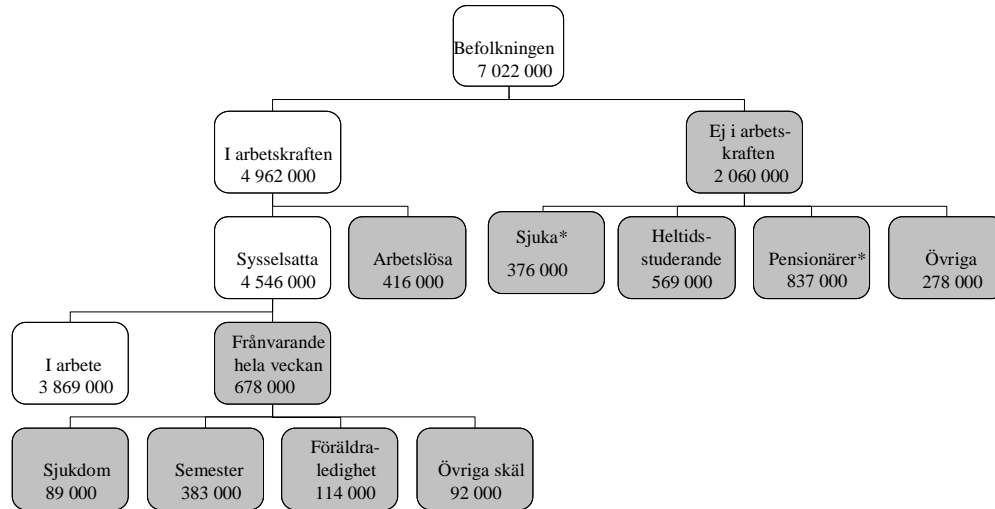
Befolkningen
7 022 000

I arbetskraften
4 962 000

Ej i arbetskraften
2 060 000

Sysselsatta
4 546 000

Arbetslösa
416 000

Sjuka*
376 000

Heltidsstuderande
569 000

Pensionärer*
837 000

Övriga
278 000

I arbete
3 869 000

Frånvarande hela veckan
678 000

Sjukdom
89 000

Semester
383 000

Föräldraledighet
114 000

Övriga skäl
92 000